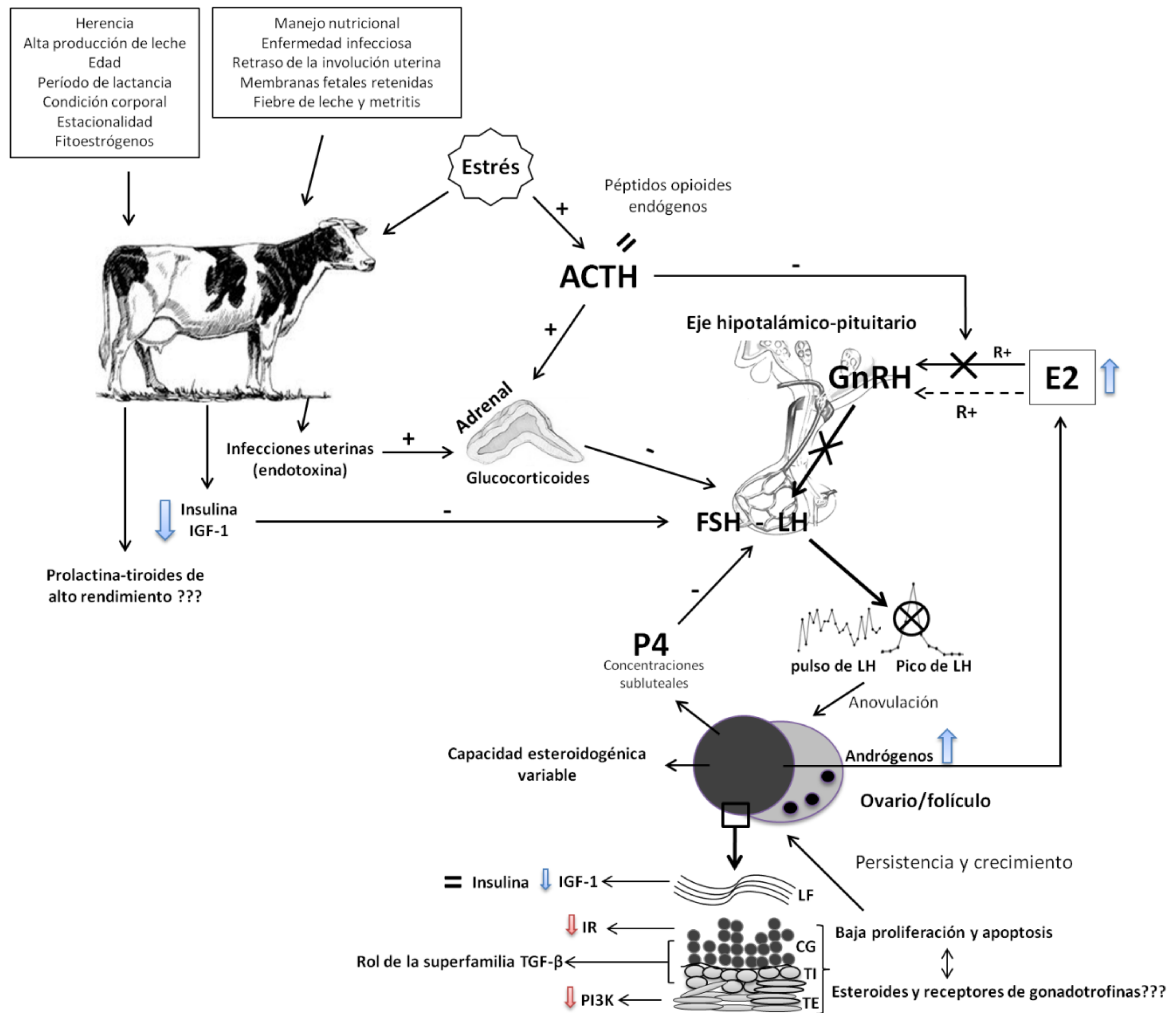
Herencia
Alta producción de leche
Edad
Período de lactancia
Condición corporal
Estacionalidad
Fitoestrógenos

Manejo nutricional
Enfermedad infecciosa
Retraso de la involución uterina
Membranas fetales retenidas
Fiebre de leche y metritis

Estrés

Péptidos opioides endógenos

+

ACTH

-

+

Eje hipotalámico-pituitario

R+

GnRH

E2

R+

Adrenal

Infecciones uterinas (endotoxina)

+

Glucocorticoides

-

Insulina
IGF-1

-

FSH - LH

Prolactina-tiroides de alto rendimiento ???

-

P4
Concentraciones subluteales

pulso de LH

Pico de LH

Anovulación

Capacidad esteroidogénica variable

Andrógenos

Ovario/folículo

Persistencia y crecimiento

= Insulina IGF-1

LF

IR

CG

Baja proliferación y apoptosis

Rol de la superfamilia TGF-β

TI

Esteroides y receptores de gonadotrofinas???

PI3K

TE